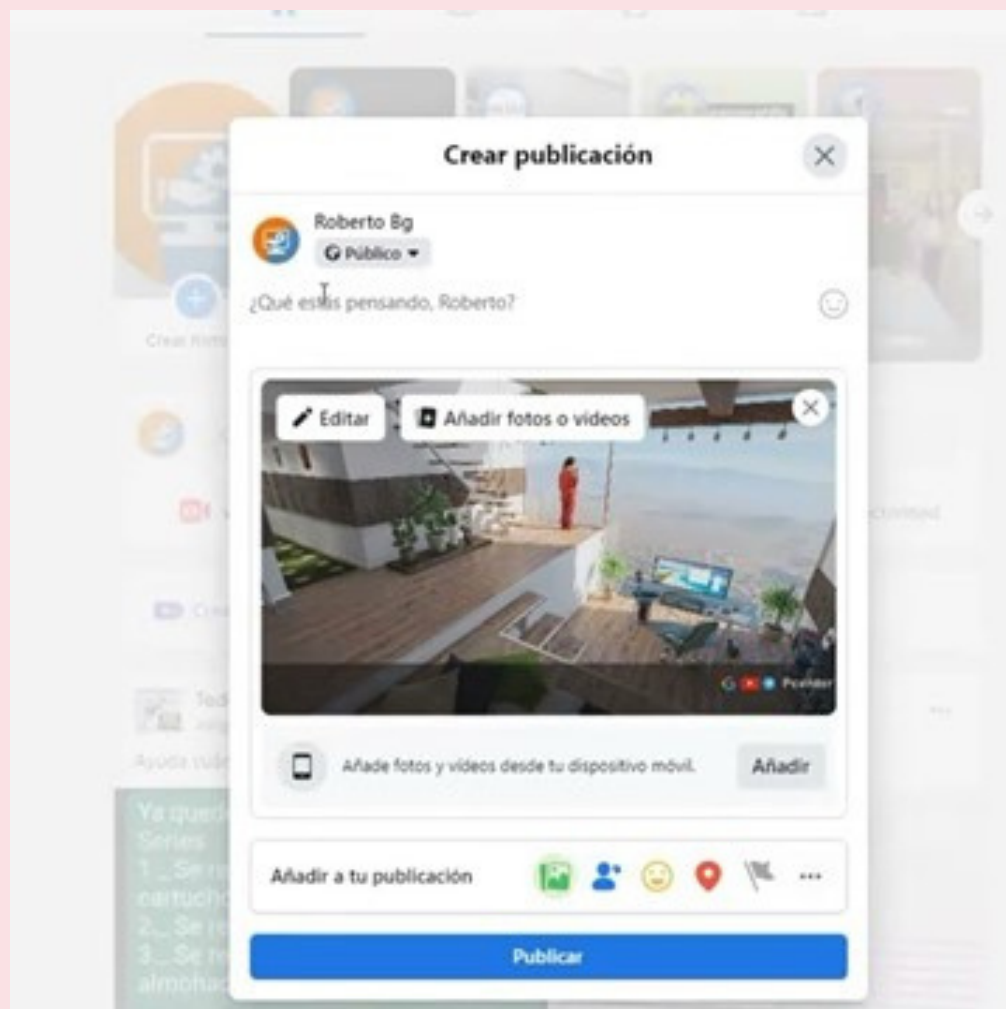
Crear publicación

Roberto Bg

Público

¿Qué estás pensando, Roberto?

Editar

Añadir fotos o videos

Pcvlder

Añade fotos y videos desde tu dispositivo móvil.

Añadir

Añadir a tu publicación

Publicar

Crear histo

Ya qued
Series
1._ Se r
cartucho
2._ Se r
3._ Se r
almohad

Ayuda

Tod

ctividad